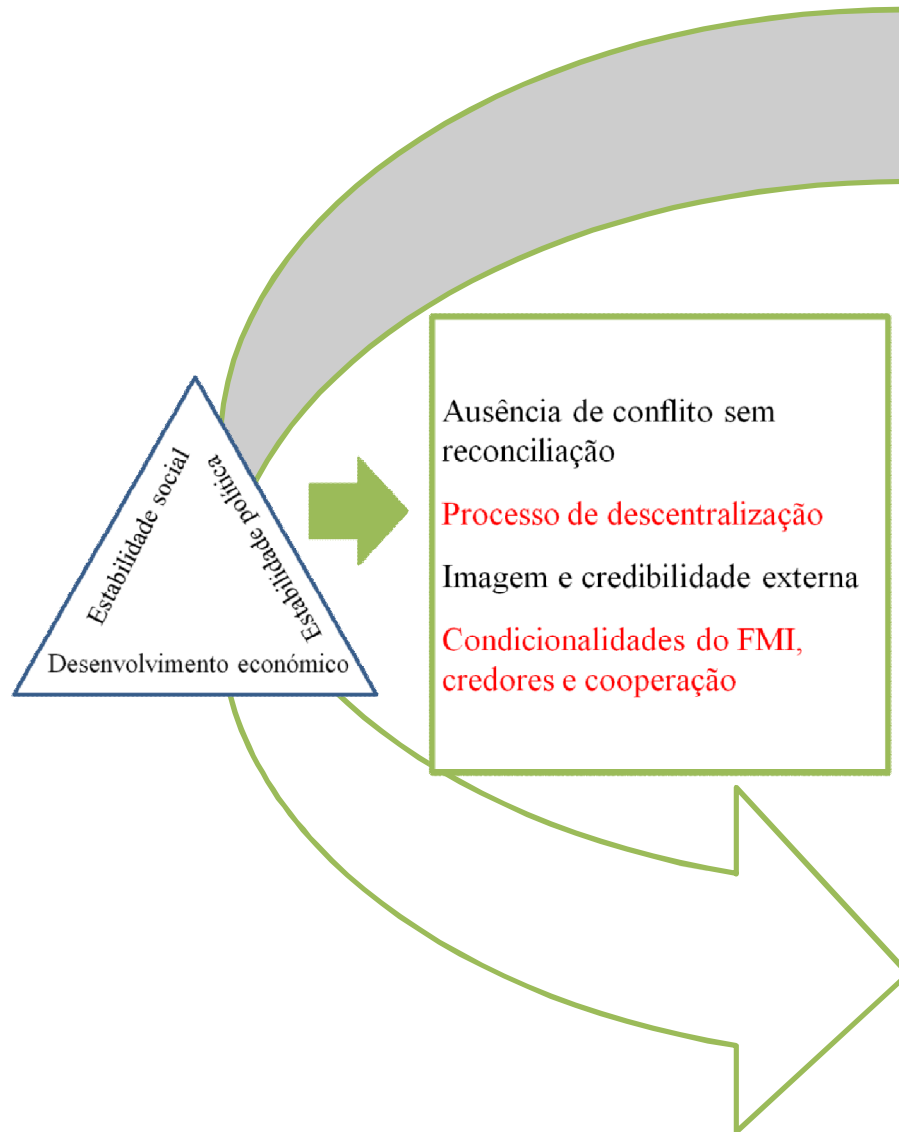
Estabilidade social

Estabilidade política

Desenvolvimento económico

Ausência de conflito sem reconciliação

Processo de descentralização

Imagem e credibilidade externa

Condicionalidades do FMI, credores e cooperação